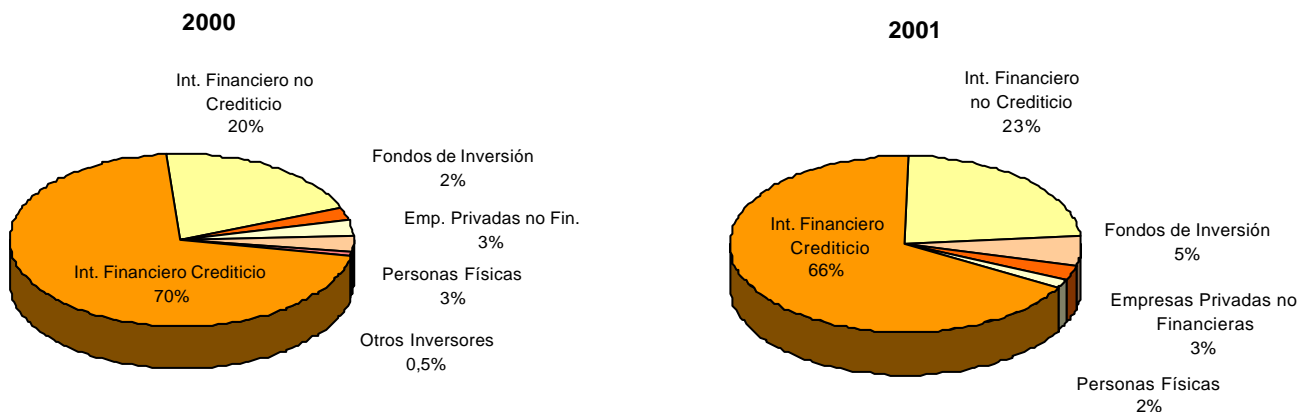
2000

Int. Financiero no Crediticio
20%

Fondos de Inversión
2%

Emp. Privadas no Fin.
3%

Int. Financiero Crediticio
70%

Personas Físicas
3%

Otros Inversores
0,5%

2001

Int. Financiero no Crediticio
23%

Int. Financiero Crediticio
66%

Fondos de Inversión
5%

Empresas Privadas no Financieras
3%

Personas Físicas
2%